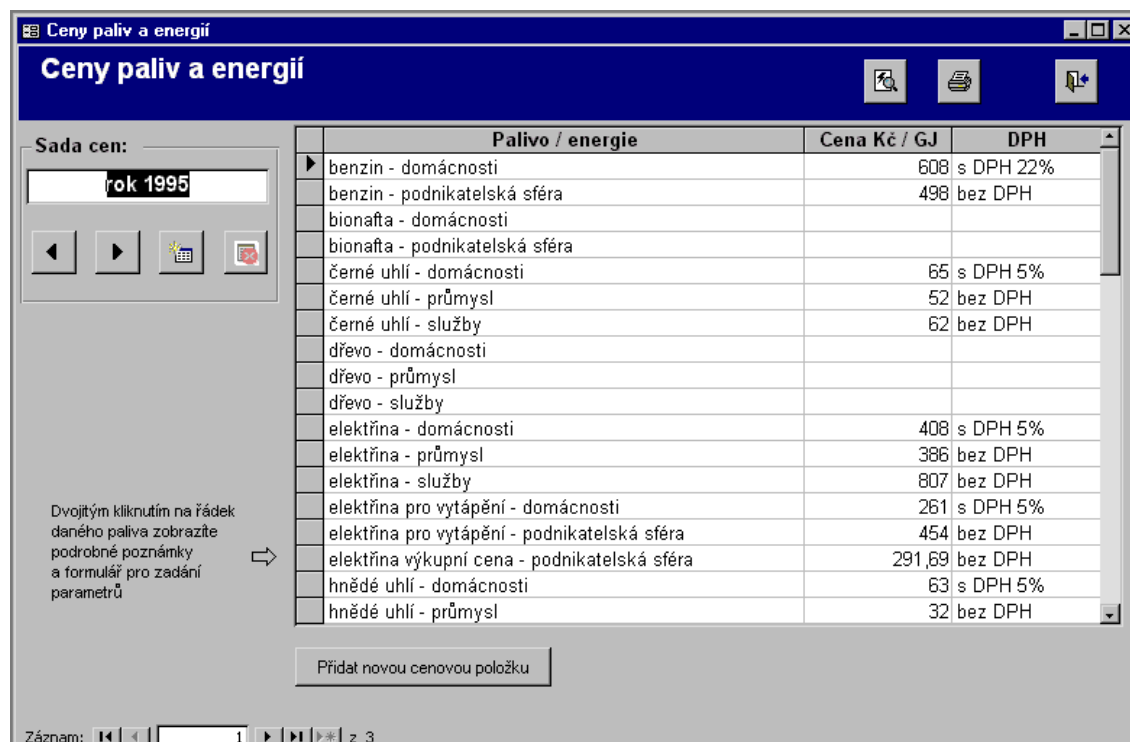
Ceny paliv a energií

Ceny paliv a energií

Sada cen:

rok 1995

| Palivo / energie | Cena Kč / GJ | DPH |
|---|---|---|
| benzin - domácnosti | 608 | s DPH 22% |
| benzin - podnikatelská sféra | 498 | bez DPH |
| bionafta - domácnosti | | |
| bionafta - podnikatelská sféra | | |
| černé uhlí - domácnosti | 65 | s DPH 5% |
| černé uhlí - průmysl | 52 | bez DPH |
| černé uhlí - služby | 62 | bez DPH |
| dřevo - domácnosti | | |
| dřevo - průmysl | | |
| dřevo - služby | | |
| elektřina - domácnosti | 408 | s DPH 5% |
| elektřina - průmysl | 386 | bez DPH |
| elektřina - služby | 807 | bez DPH |
| elektřina pro vytápění - domácnosti | 261 | s DPH 5% |
| elektřina pro vytápění - podnikatelská sféra | 454 | bez DPH |
| elektřina výkupní cena - podnikatelská sféra | 291,69 | bez DPH |
| hnědé uhlí - domácnosti | 63 | s DPH 5% |
| hnědé uhlí - průmysl | 32 | bez DPH |

Dvojitým kliknutím na řádek daného paliva zobrazíte podrobné poznámky a formulář pro zadání parametrů

Přidat novou cenovou položku

Záznam: 1 z 3